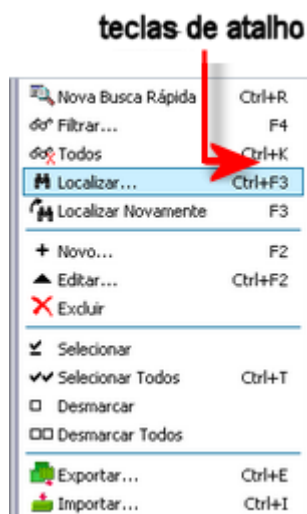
teclas de atalho

Nova Busca Rápida Ctrl+R
Filtrar... F4
Todos Ctrl+K
Localizar... Ctrl+F3
Localizar Novamente F3
+ Novo... F2
Editar... Ctrl+F2
Excluir
Selecionar
Selecionar Todos Ctrl+T
Desmarcar
Desmarcar Todos
Exportar... Ctrl+E
Importar... Ctrl+I